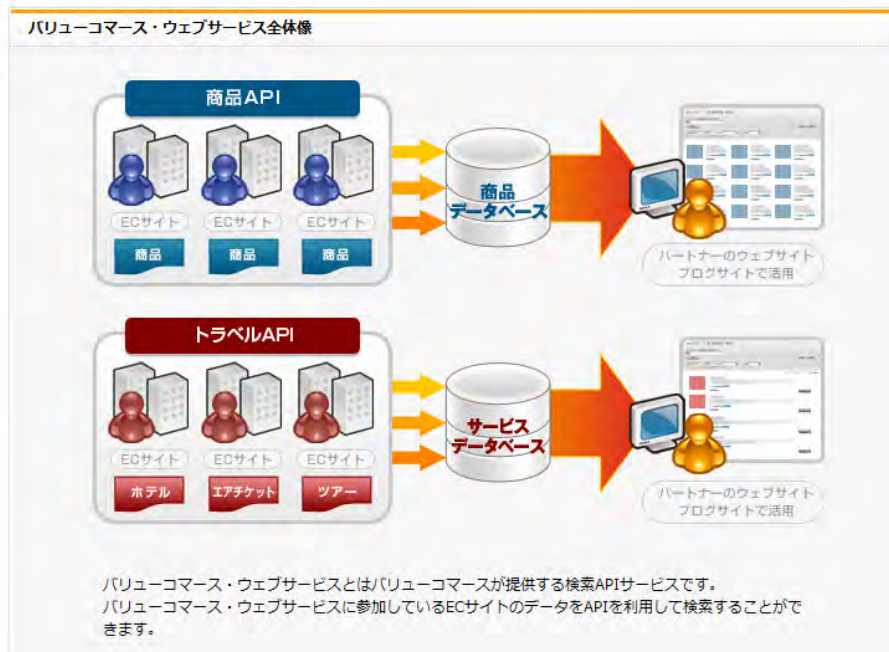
バリューコマース・ウェブサービス全体像

商品API

ECサイト
商品

ECサイト
商品

ECサイト
商品

商品
データベース

パートナーのウェブサイト
ブログサイトで活用

トラベルAPI

ECサイト
ホテル

ECサイト
エアチケット

ECサイト
ツアー

サービス
データベース

パートナーのウェブサイト
ブログサイトで活用

バリューコマース・ウェブサービスとはバリューコマースが提供する検索APIサービスです。
バリューコマース・ウェブサービスに参加しているECサイトのデータをAPIを利用して検索することができます。